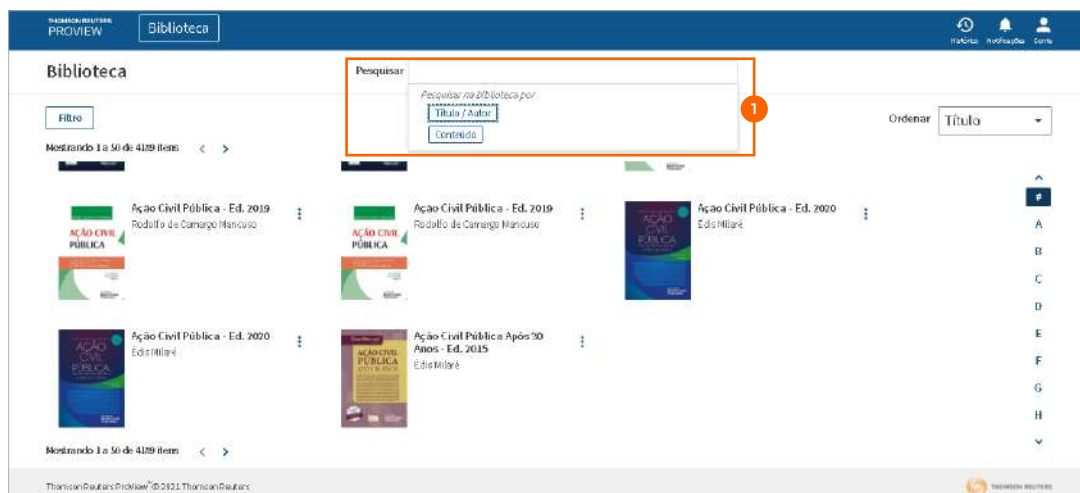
THOMSON REUTERS PROVIEW
Biblioteca
Histórico Notificações Conta

Biblioteca
Pesquisar
Pesquisar na biblioteca por
Título / Autor
Conteúdo
1
Filtro
Ordenar Título
Mostrando 1 a 50 de 4189 itens

AÇÃO CIVIL PÚBLICA
Ação Civil Pública - Ed. 2019
Rodolfo de Camargo Mancuso

AÇÃO CIVIL PÚBLICA
Ação Civil Pública - Ed. 2019
Rodolfo de Camargo Mancuso

AÇÃO CIVIL PÚBLICA
Ação Civil Pública - Ed. 2020
Édis Milaré

AÇÃO CIVIL PÚBLICA
Ação Civil Pública - Ed. 2020
Édis Milaré

AÇÃO CIVIL PÚBLICA
Ação Civil Pública Após 30 Anos - Ed. 2015
Édis Milaré

#
A
B
C
D
E
F
G
H

Mostrando 1 a 50 de 4189 itens

Thomson Reuters ProView™ © 2021 Thomson Reuters
THOMSON REUTERS